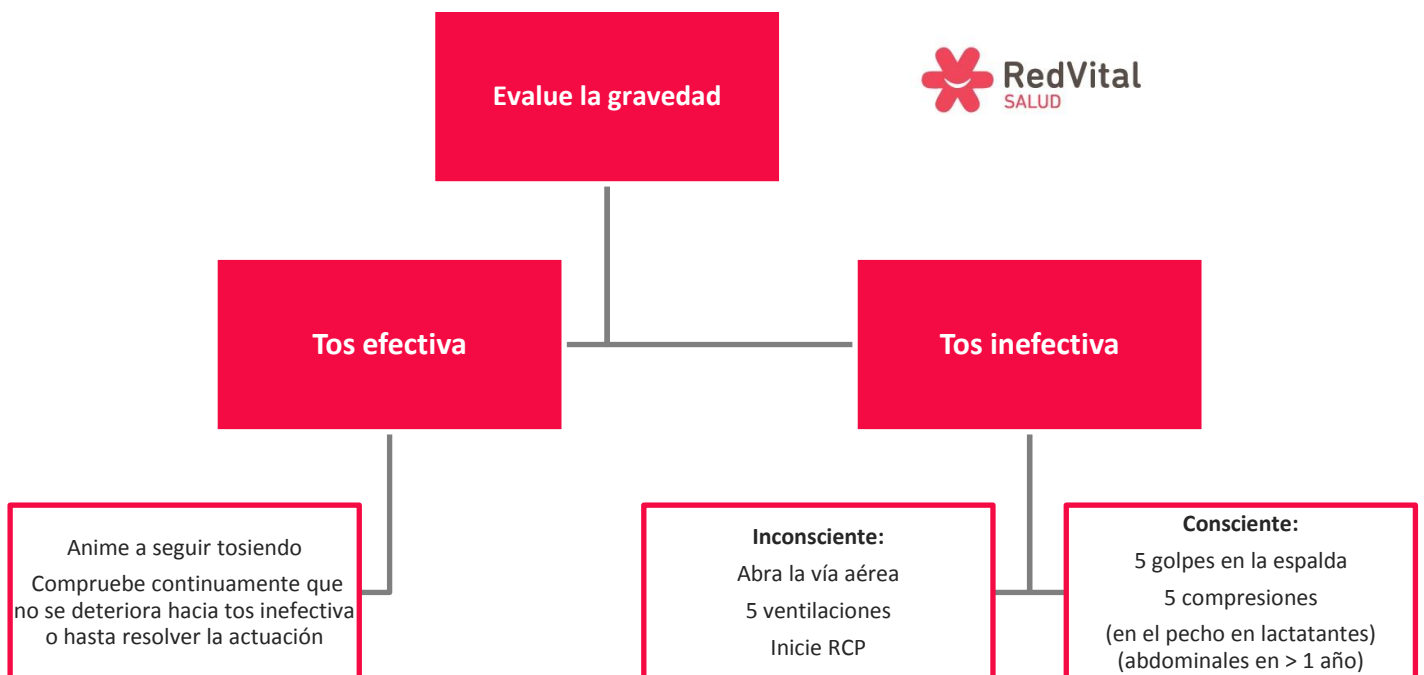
Evalue la gravedad

RedVital SALUD

Tos efectiva

Tos inefectiva

Anime a seguir tosiendo

Compruebe continuamente que no se deteriora hacia tos inefectiva o hasta resolver la actuación

Inconsciente:

Abra la vía aérea

5 ventilaciones

Inicie RCP

Consciente:

5 golpes en la espalda

5 compresiones

(en el pecho en lactatantes)
(abdominales en > 1 año)